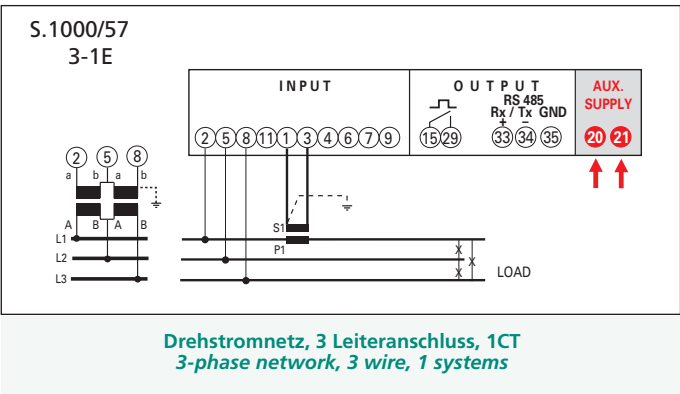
S.1000/57
3-1E

INPUT

2 5 8 11 1 3 4 6 7 9

OUTPUT

RS 485
Rx / Tx GND
+ −

15 29 33 34 35

AUX.
SUPPLY

20 21

2 5 8

a b a b

A B A B

L1
L2
L3

S1
P1

LOAD

Drehstromnetz, 3 Leiteranschluss, 1CT
3-phase network, 3 wire, 1 systems